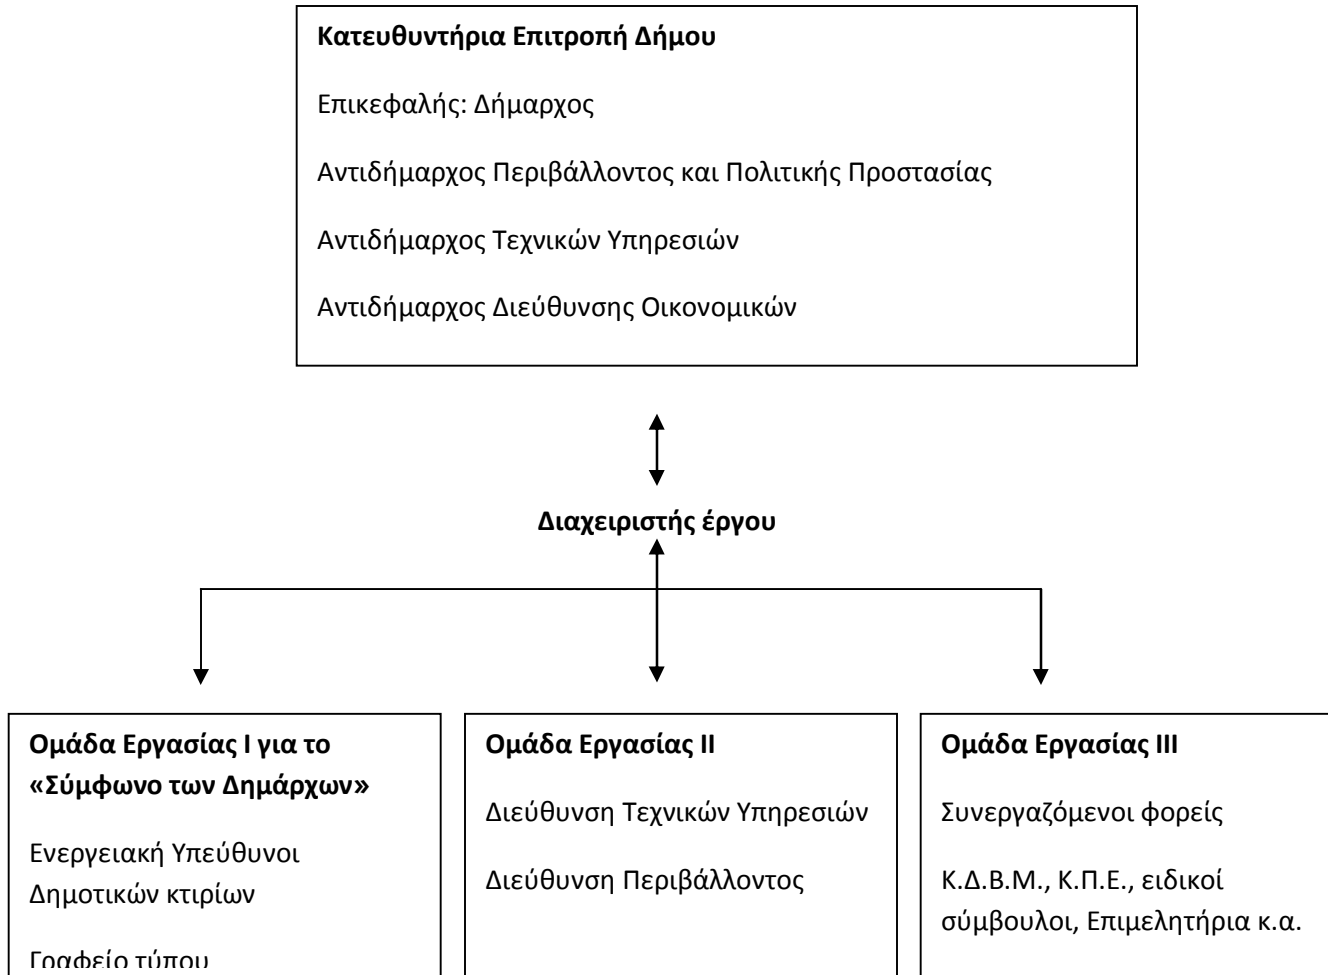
**Κατευθυντήρια Επιτροπή Δήμου**

Επικεφαλής: Δήμαρχος

Αντιδήμαρχος Περιβάλλοντος και Πολιτικής Προστασίας

Αντιδήμαρχος Τεχνικών Υπηρεσιών

Αντιδήμαρχος Διεύθυνσης Οικονομικών

**Διαχειριστής έργου**

**Ομάδα Εργασίας I για το «Σύμφωνο των Δημάρχων»**

Ενεργειακή Υπεύθυνοι Δημοτικών κτιρίων

Γραφείο τύπου

**Ομάδα Εργασίας II**

Διεύθυνση Τεχνικών Υπηρεσιών

Διεύθυνση Περιβάλλοντος

**Ομάδα Εργασίας III**

Συνεργαζόμενοι φορείς

Κ.Δ.Β.Μ., Κ.Π.Ε., ειδικοί σύμβουλοι, Επιμελητήρια κ.α.